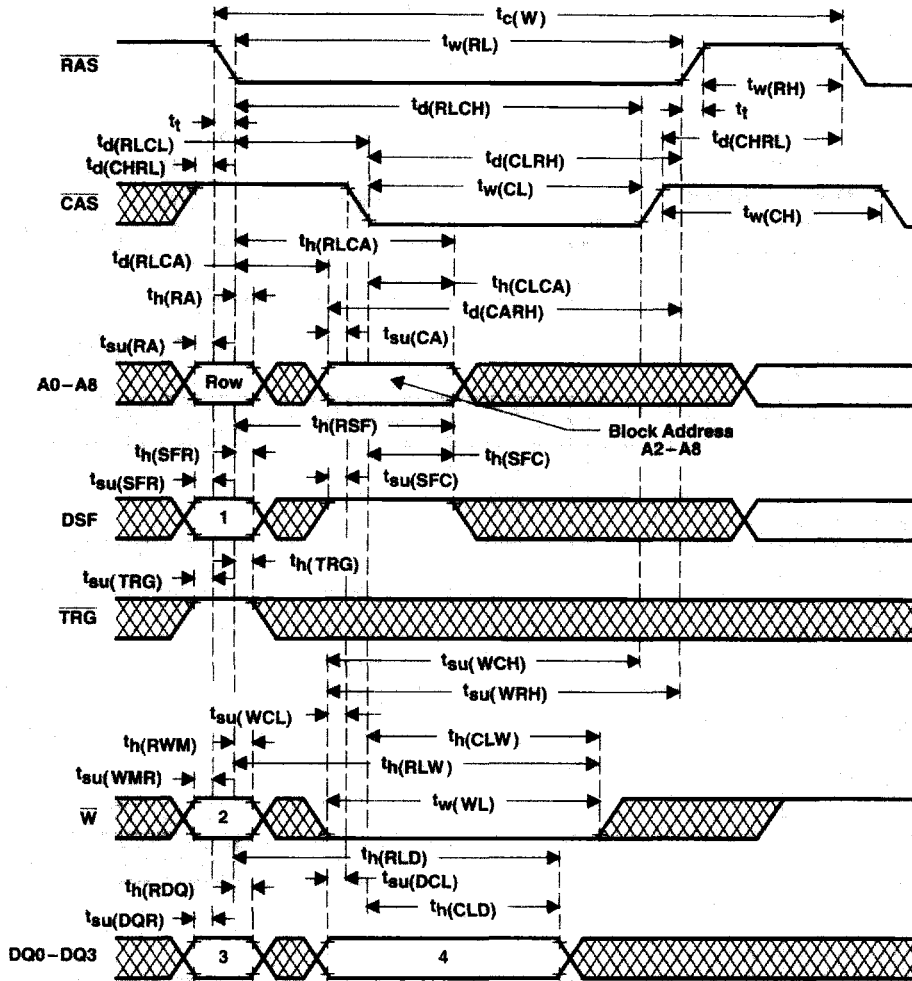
$t_{c(W)}$

$\overline{RAS}$

$t_{w(RL)}$

$t_{w(RH)}$

$t_t$

$t_{d(RLCH)}$

$t_t$

$t_{d(RLCL)}$

$t_{d(CHRL)}$

$t_{d(CHRL)}$

$t_{d(CLRH)}$

$\overline{CAS}$

$t_{w(CL)}$

$t_{w(CH)}$

$t_{h(RLCA)}$

$t_{d(RLCA)}$

$t_{h(CLCA)}$

$t_{h(RA)}$

$t_{d(CARH)}$

$t_{su(CA)}$

$t_{su(RA)}$

A0 – A8

Row

$t_{h(RSF)}$

Block Address A2 – A8

$t_{h(SFR)}$

$t_{h(SFC)}$

$t_{su(SFR)}$

$t_{su(SFC)}$

DSF

1

$t_{h(TRG)}$

$t_{su(TRG)}$

$\overline{TRG}$

$t_{su(WCH)}$

$t_{su(WRH)}$

$t_{su(WCL)}$

$t_{h(RWM)}$

$t_{h(CLW)}$

$t_{h(RLW)}$

$t_{su(WMR)}$

$t_{w(WL)}$

$\overline{W}$

2

$t_{h(RLD)}$

$t_{h(RDQ)}$

$t_{su(DCL)}$

$t_{h(CLD)}$

$t_{su(DQR)}$

DQ0 – DQ3

3

4